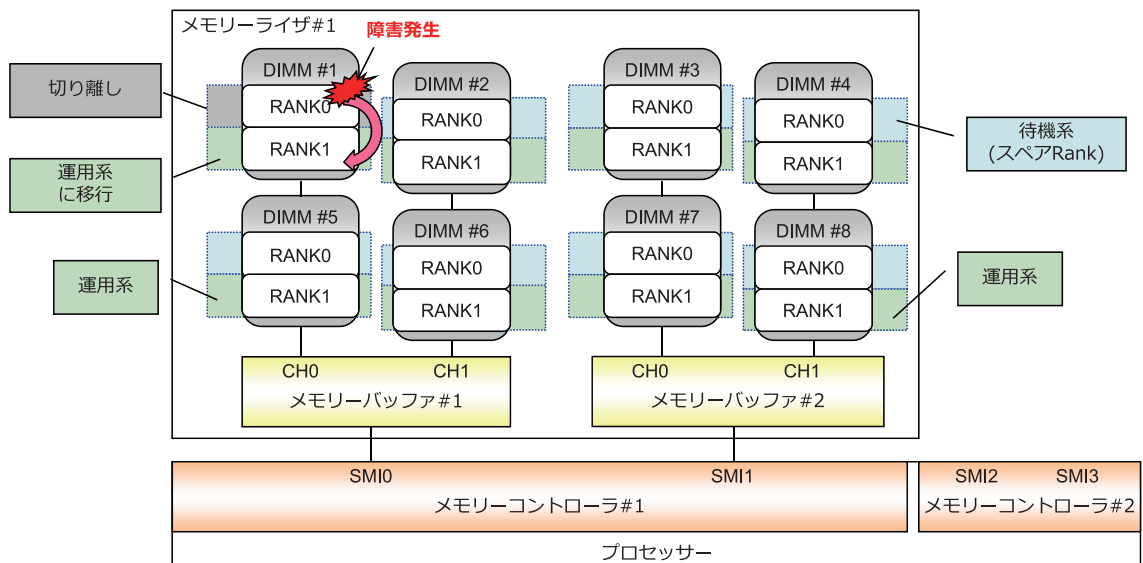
メモリーライザ#1

障害発生

切り離し

運用系
に移行

運用系

DIMM #1
RANK0
RANK1

DIMM #2
RANK0
RANK1

DIMM #3
RANK0
RANK1

DIMM #4
RANK0
RANK1

待機系
(スペアRank)

DIMM #5
RANK0
RANK1

DIMM #6
RANK0
RANK1

DIMM #7
RANK0
RANK1

DIMM #8
RANK0
RANK1

運用系

CH0 CH1
メモリーバッファ#1

CH0 CH1
メモリーバッファ#2

SMI0 SMI1
メモリーコントローラ#1

SMI2 SMI3
メモリーコントローラ#2

プロセッサー